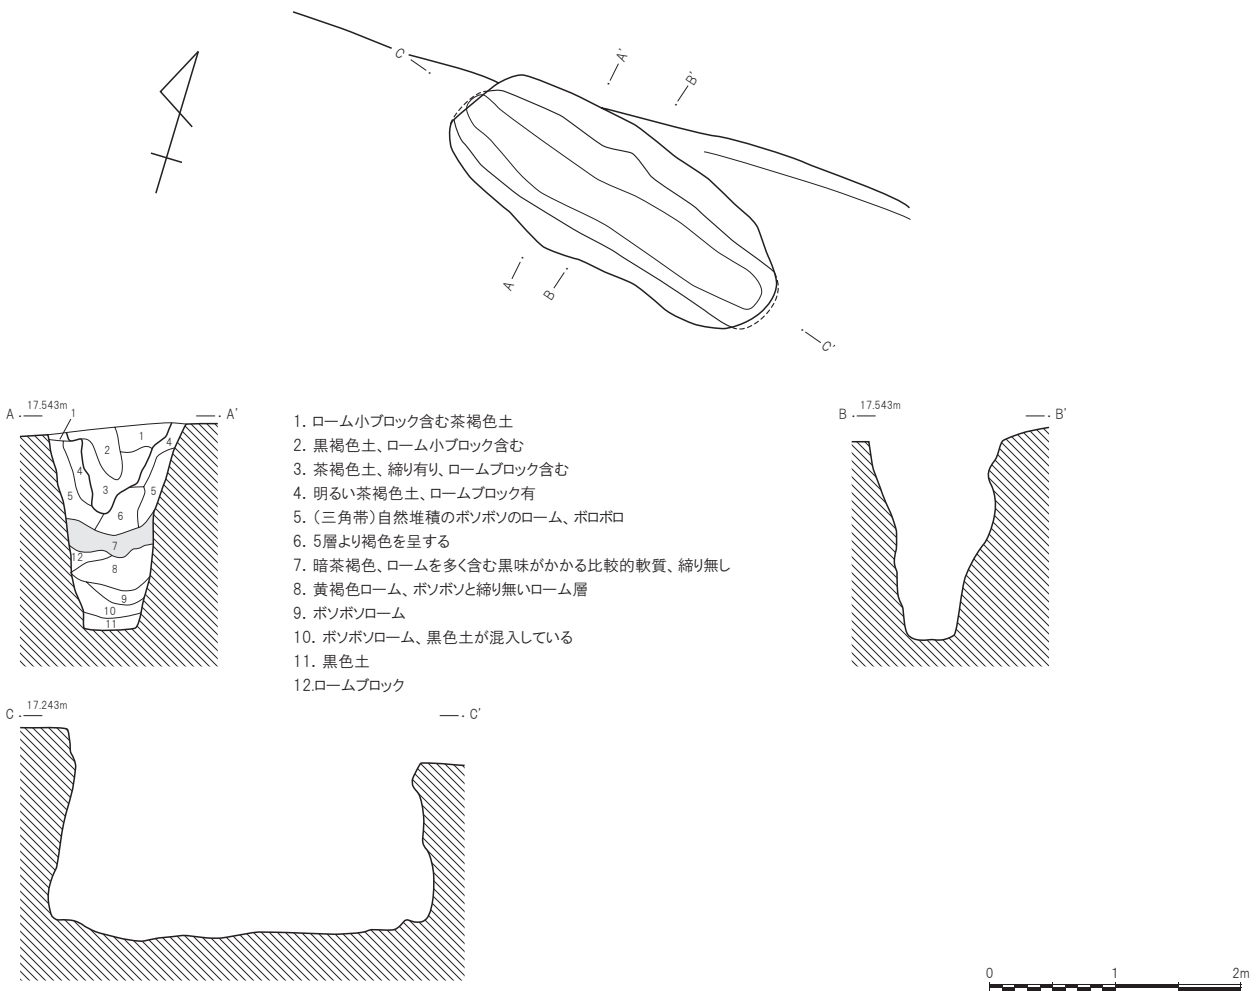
C
A'
B'
A
B
C'

A 17.543m A'
1
2
1
4
4
3
5
5
6
7
12
8
9
10
11

1. ローム小ブロック含む茶褐色土
2. 黒褐色土、ローム小ブロック含む
3. 茶褐色土、締り有り、ロームブロック含む
4. 明るい茶褐色土、ロームブロック有
5.（三角帯）自然堆積のボソボソのローム、ボロボロ
6. 5層より褐色を呈する
7. 暗茶褐色、ロームを多く含む黒味がかかる比較的軟質、締り無し
8. 黄褐色ローム、ボソボソと締り無いローム層
9. ボソボソローム
10. ボソボソローム、黒色土が混入している
11. 黒色土
12.ロームブロック

B 17.543m B'

C 17.243m C'

0 1 2m